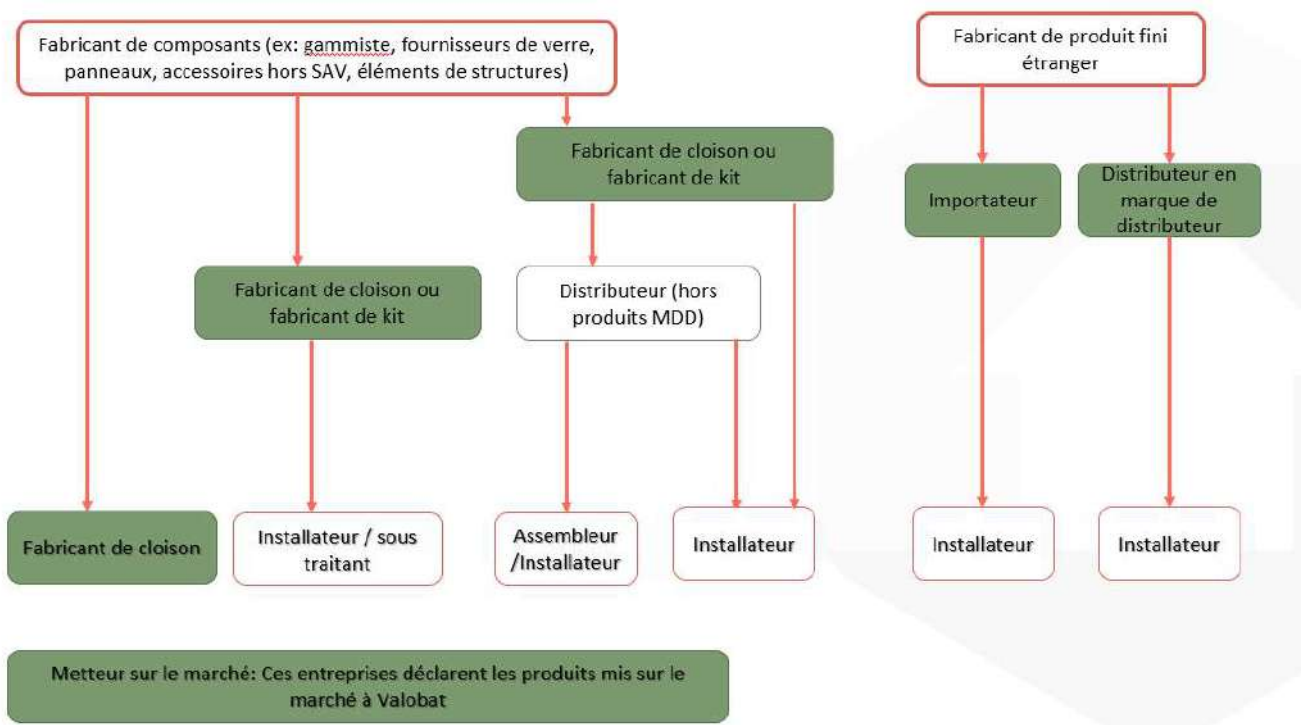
Fabricant de composants (ex: gammiste, fournisseurs de verre, panneaux, accessoires hors SAV, éléments de structures)

Fabricant de produit fini étranger

Fabricant de cloison ou fabricant de kit

Importateur

Distributeur en marque de distributeur

Fabricant de cloison ou fabricant de kit

Distributeur (hors produits MDD)

Fabricant de cloison

Installateur / sous traitant

Assembleur /Installateur

Installateur

Installateur

Installateur

Metteur sur le marché: Ces entreprises déclarent les produits mis sur le marché à Valobat